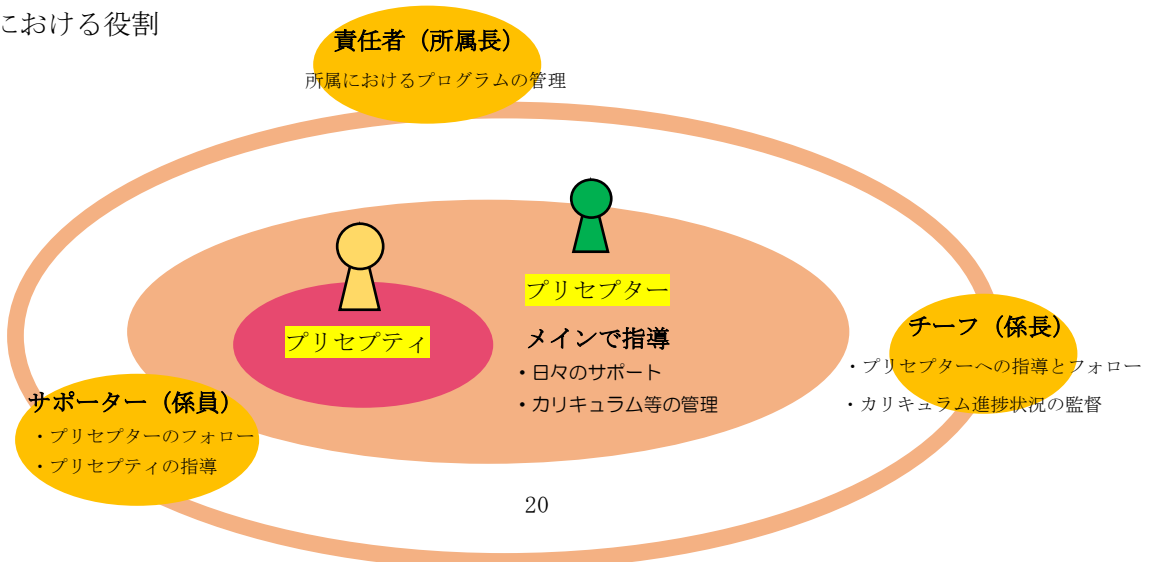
こおける役割

責任者（所属長）
所属におけるプログラムの管理

プリセプター

プリセプティ

メインで指導
・日々のサポート
・カリキュラム等の管理

チーフ（係長）
・プリセプターへの指導とフォロー
・カリキュラム進捗状況の監督

サポーター（係員）
・プリセプターのフォロー
・プリセプティの指導

20